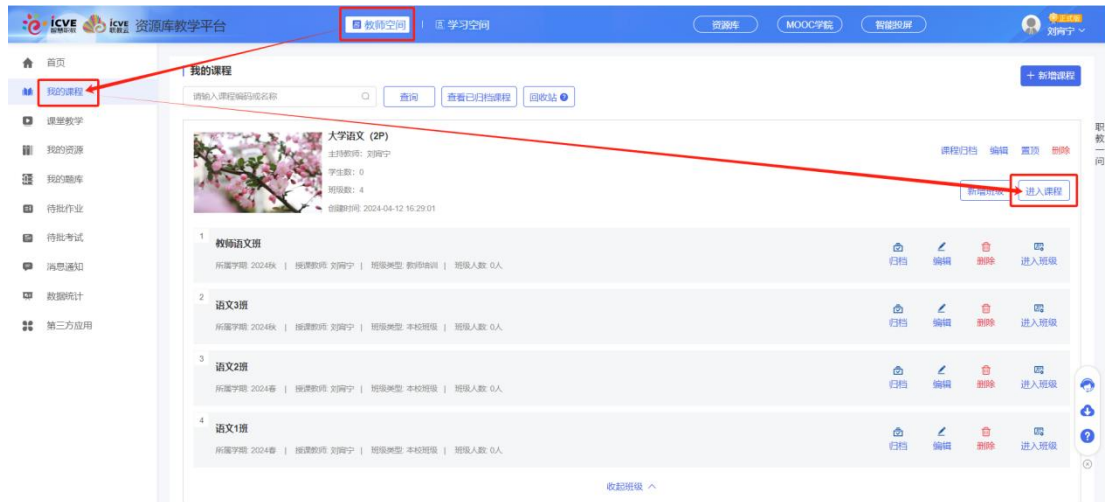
icve 智慧职教 icve 职教云 资源库教学平台

教师空间 | 学习空间

资源库 MOOC学院 智能投屏

正式版 刘同宁

首页
我的课程
课堂教学
我的资源
我的题库
待批作业
待批考试
消息通知
数据统计
第三方应用

我的课程

请输入课程编码或名称 查询 查看已归档课程 回收站

+ 新增课程

大学语文（2P）
主持教师：刘同宁
学生数：0
班级数：4
创建时间：2024-04-12 16:29:01

课程归档 编辑 置顶 删除

新增班级 进入课程

1 教师语文班
所属学期：2024秋 | 授课教师：刘同宁 | 班级类型：教师培训 | 班级人数：0人
归档 编辑 删除 进入班级

2 语文3班
所属学期：2024秋 | 授课教师：刘同宁 | 班级类型：本校班级 | 班级人数：0人
归档 编辑 删除 进入班级

3 语文2班
所属学期：2024春 | 授课教师：刘同宁 | 班级类型：本校班级 | 班级人数：0人
归档 编辑 删除 进入班级

4 语文1班
所属学期：2024春 | 授课教师：刘同宁 | 班级类型：本校班级 | 班级人数：0人
归档 编辑 删除 进入班级

收起班级

职 教 一 问